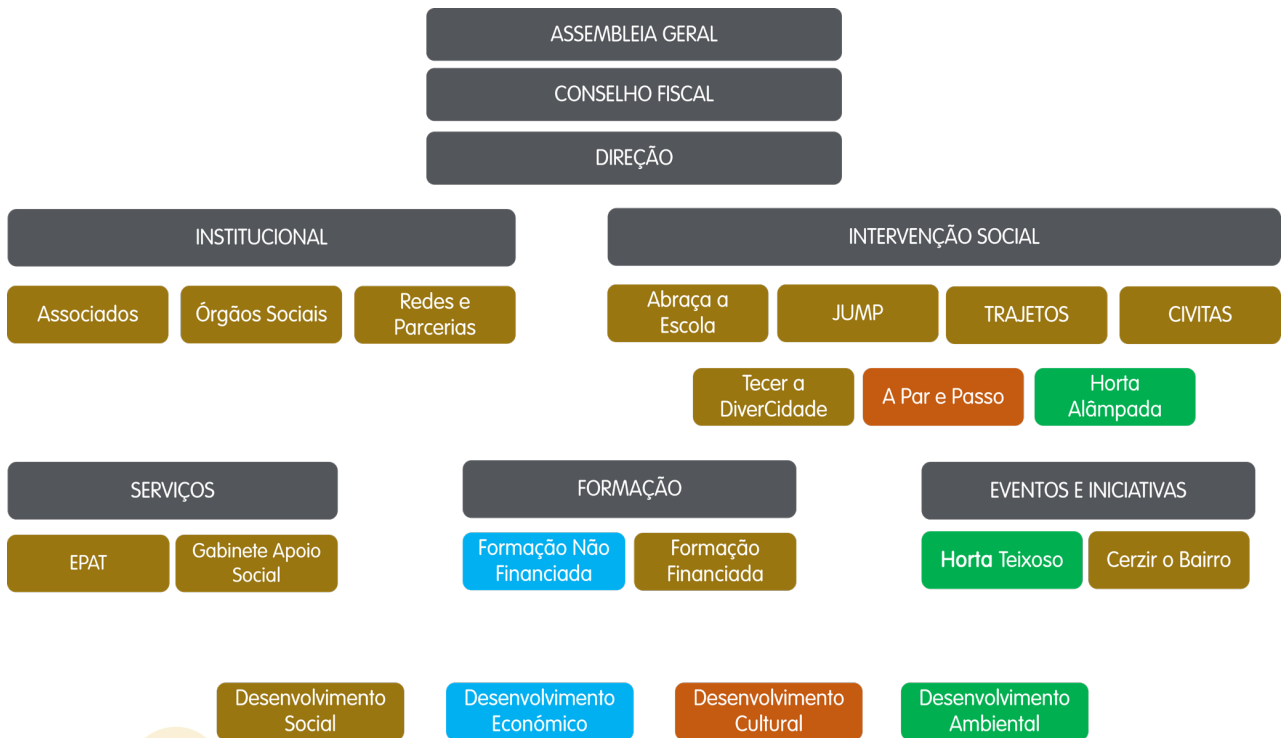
ASSEMBLEIA GERAL

CONSELHO FISCAL

DIREÇÃO

INSTITUCIONAL

Associados

Órgãos Sociais

Redes e Parcerias

INTERVENÇÃO SOCIAL

Abraça a Escola

JUMP

TRAJETOS

CIVITAS

Tecer a DiverCidade

A Par e Passo

Horta Alâmpada

SERVIÇOS

EPAT

Gabinete Apoio Social

FORMAÇÃO

Formação Não Financiada

Formação Financiada

EVENTOS E INICIATIVAS

Horta Teixoso

Cerzir o Bairro

Desenvolvimento Social

Desenvolvimento Económico

Desenvolvimento Cultural

Desenvolvimento Ambiental